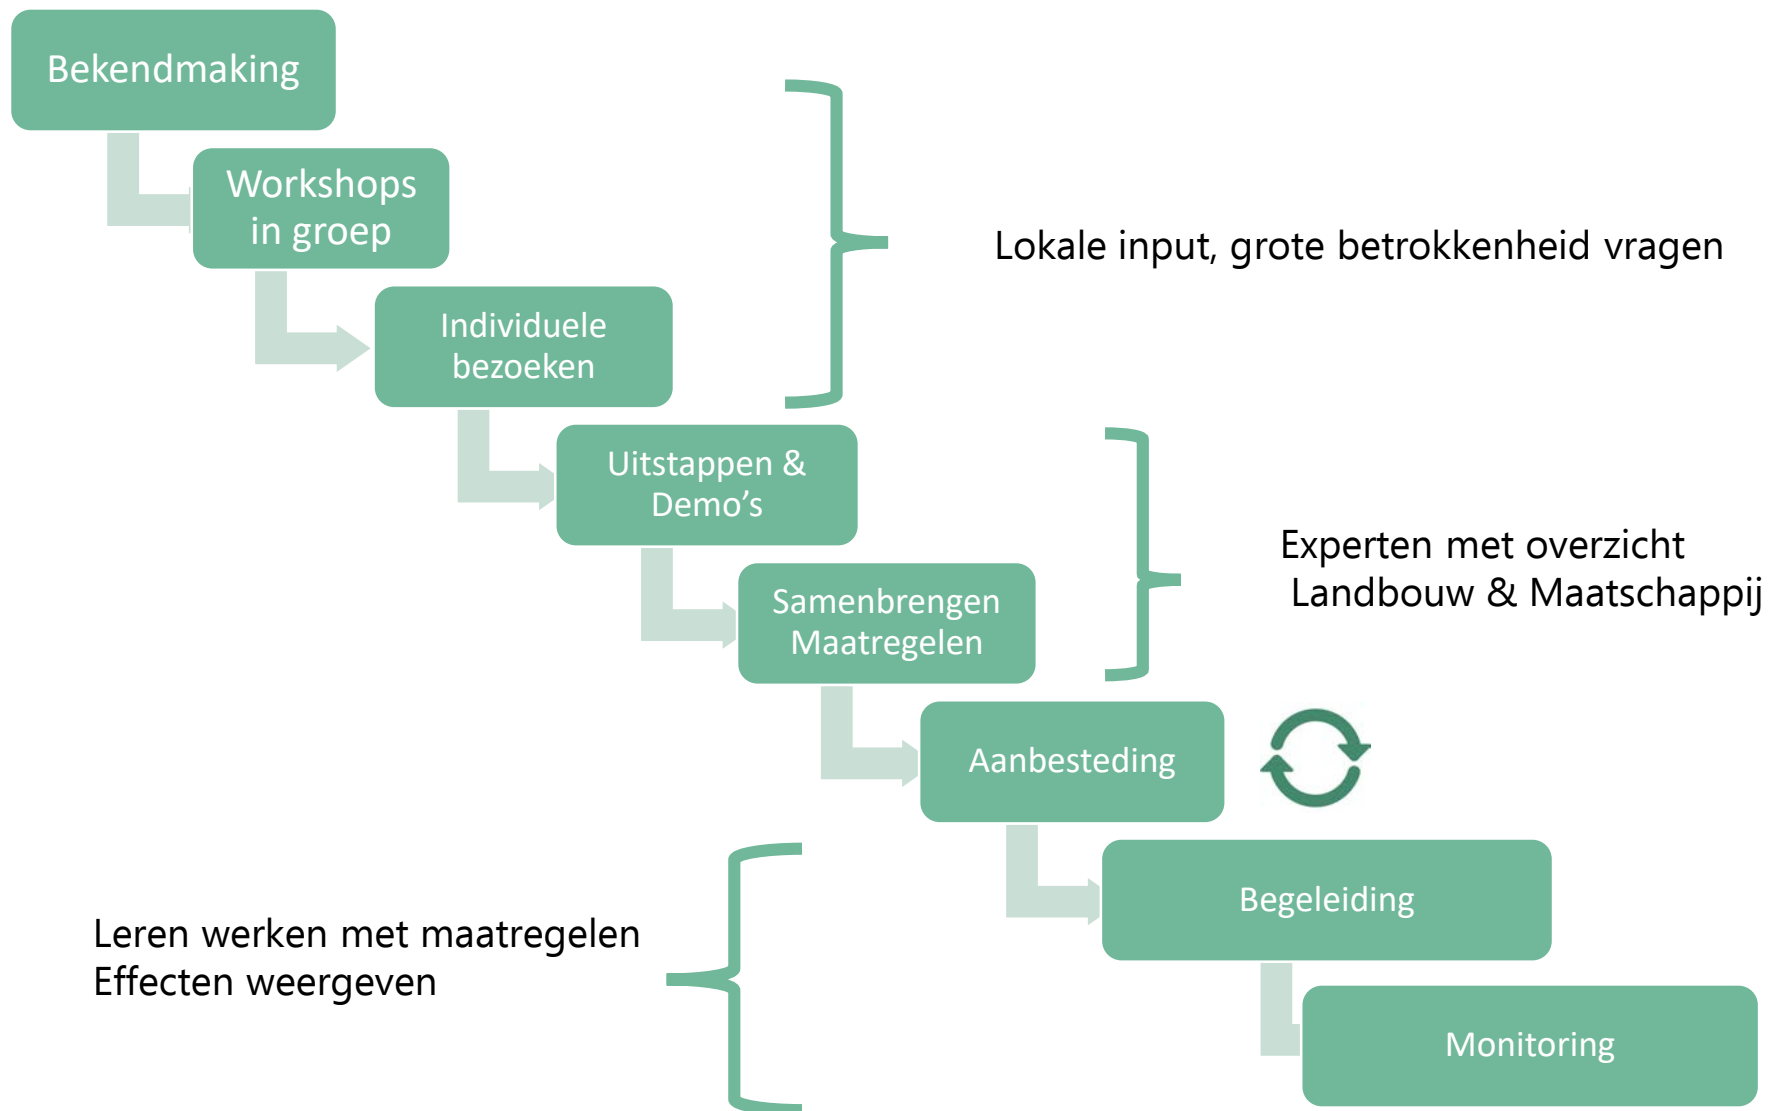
Bekendmaking

Workshops in groep

Individuele bezoeken

Uitstappen & Demo's

Samenbrengen Maatregelen

Aanbesteding

Begeleiding

Monitoring

Lokale input, grote betrokkenheid vragen

Experten met overzicht
Landbouw & Maatschappij

Leren werken met maatregelen
Effecten weergeven